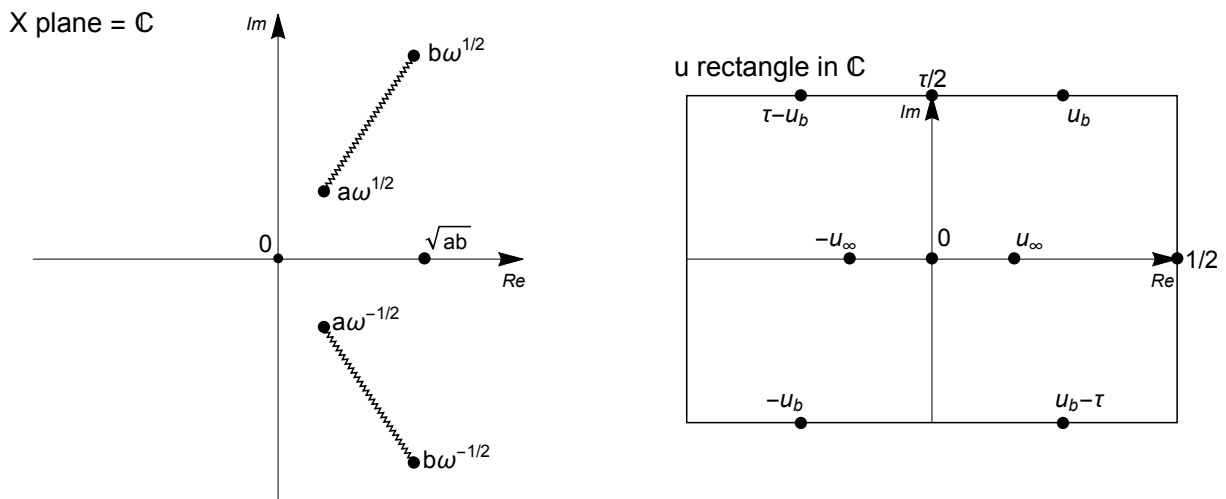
X plane = $\mathbb{C}$

Im

$b\omega^{1/2}$

$a\omega^{1/2}$

0

$\sqrt{ab}$

Re

$a\omega^{-1/2}$

$b\omega^{-1/2}$

u rectangle in $\mathbb{C}$

$\tau/2$

Im

$\tau-u_b$

$u_b$

$-u_\infty$

0

$u_\infty$

1/2

Re

$-u_b$

$u_b-\tau$